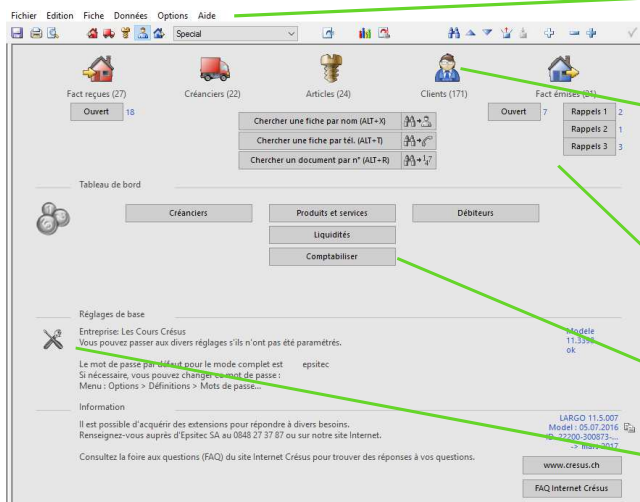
Fichier Edition Fiche Données Options Aide

Special

Fact reçues (27)
Créanciers (22)
Articles (24)
Clients (171)
Fact émises (21)

Ouvert 18
Ouvert 7

Rappels 1 2
Rappels 2 1
Rappels 3 3

Chercher une fiche par nom (ALT+X)
Chercher une fiche par tél. (ALT+T)
Chercher un document par n° (ALT+R)

Tableau de bord

Créanciers
Produits et services
Débiteurs
Liquidités
Comptabiliser

Réglages de base

Entreprise: Les Cours Crésus
Vous pouvez passer aux divers réglages s'ils n'ont pas été paramétrés.

Modele
11.33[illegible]
ok

Le mot de passe par défaut pour le mode complet est epsitec
Si nécessaire, vous pouvez changer ce mot de passe :
Menu : Options > Définitions > Mots de passe...

Information

Il est possible d'acquérir des extensions pour répondre à divers besoins.
Renseignez-vous auprès d'Epsitec SA au 0848 27 37 87 ou sur notre site Internet.

LARGO 11.5.007
Model : 05.07.2016
ID: 22200-300873-...
--> mars 2017

Consultez la foire aux questions (FAQ) du site Internet Crésus pour trouver des réponses à vos questions.

www.cresus.ch
FAQ Internet Crésus